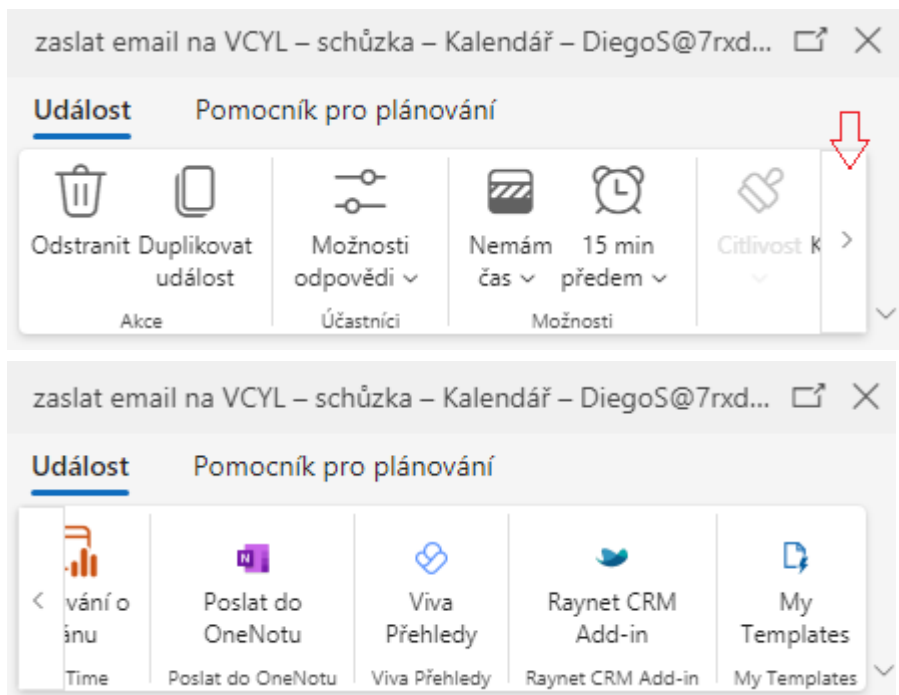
zaslat email na VCYL – schůzka – Kalendář – DiegoS@7rxd...

Událost Pomocník pro plánování

Odstranit Duplikovat událost

Akce

Možnosti odpovědi

Účastníci

Nemám čas

15 min předem

Možnosti

Citlivost K

zaslat email na VCYL – schůzka – Kalendář – DiegoS@7rxd...

Událost Pomocník pro plánování

vání o ánu

Time

Poslat do OneNotu

Poslat do OneNotu

Viva Přehledy

Viva Přehledy

Raynet CRM Add-in

Raynet CRM Add-in

My Templates

My Templates